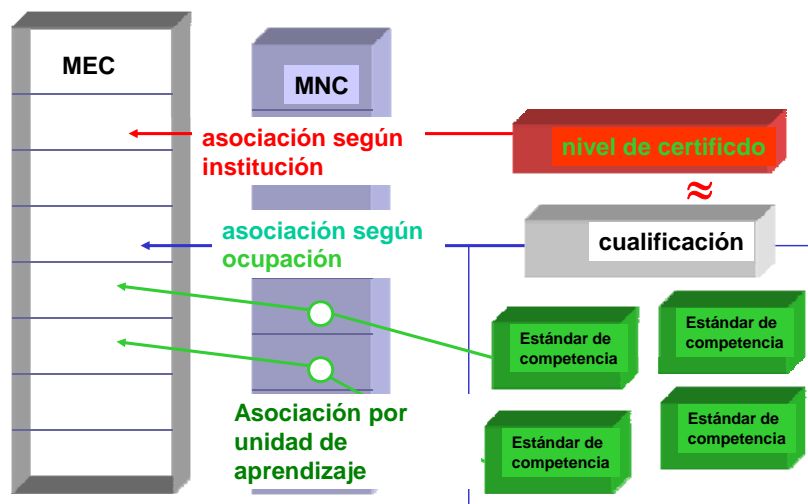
MEC

MNC

asociación según institución

nivel de certificdo

≈

asociación según ocupación

cualificación

Estándar de competencia

Estándar de competencia

Estándar de competencia

Estándar de competencia

Asociación por unidad de aprendizaje